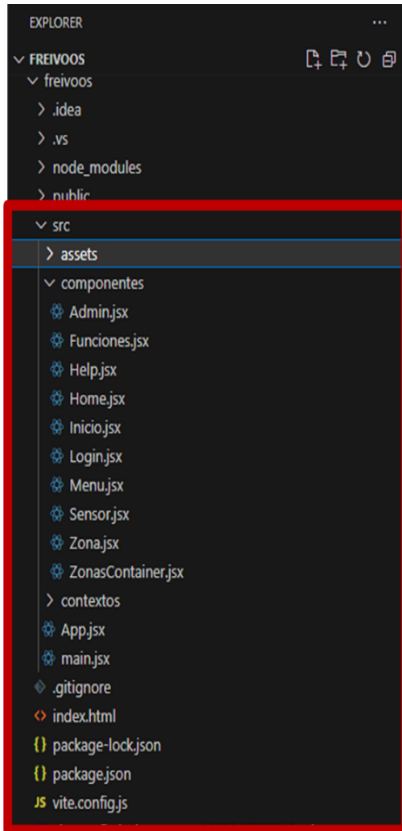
EXPLORER ...

FREIVOOS

freivoos

.idea

.vs

node_modules

public

src

assets

componentes

Admin.jsx

Funciones.jsx

Help.jsx

Home.jsx

Inicio.jsx

Login.jsx

Menu.jsx

Sensor.jsx

Zona.jsx

ZonasContainer.jsx

contextos

App.jsx

main.jsx

.gitignore

index.html

package-lock.json

package.json

JS vite.config.js